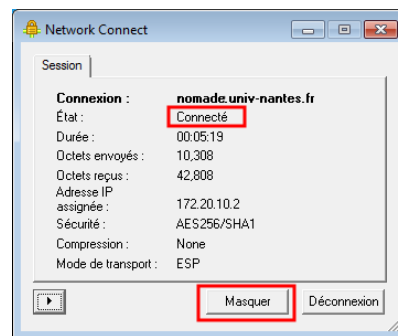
Network Connect

Session

| | |
|---|---|
| Connexion : | nomade.univ-nantes.fr |
| État : | Connecté |
| Durée : | 00:05:19 |
| Octets envoyés : | 10,308 |
| Octets reçus : | 42,808 |
| Adresse IP assignée : | 172.20.10.2 |
| Sécurité : | AES256/SHA1 |
| Compression : | None |
| Mode de transport : | ESP |

Masquer

Déconnexion